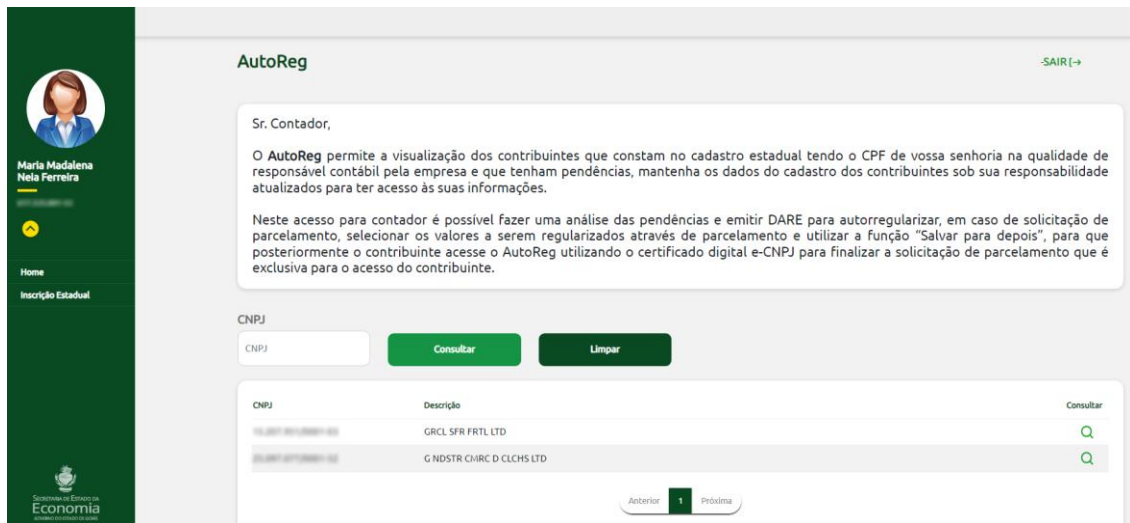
Maria Madalena Neia Ferreira

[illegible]

Home

Inscrição Estadual

Secretaria de Estado da Economia

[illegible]

AutoReg

SAIR

Sr. Contador,

O AutoReg permite a visualização dos contribuintes que constam no cadastro estadual tendo o CPF de vossa senhoria na qualidade de responsável contábil pela empresa e que tenham pendências, mantenha os dados do cadastro dos contribuintes sob sua responsabilidade atualizados para ter acesso às suas informações.

Neste acesso para contador é possível fazer uma análise das pendências e emitir DARE para autorregularizar, em caso de solicitação de parcelamento, selecionar os valores a serem regularizados através de parcelamento e utilizar a função "Salvar para depois", para que posteriormente o contribuinte acesse o AutoReg utilizando o certificado digital e-CNPJ para finalizar a solicitação de parcelamento que é exclusiva para o acesso do contribuinte.

CNPJ

CNPJ

Consultar

Limpar

| CNPJ | Descrição | Consultar |
|---|---|---|
| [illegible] | GRCL SFR FRTL LTD | |
| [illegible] | G NDSTR CMRC D CLCHS LTD | |

Anterior 1 Próxima